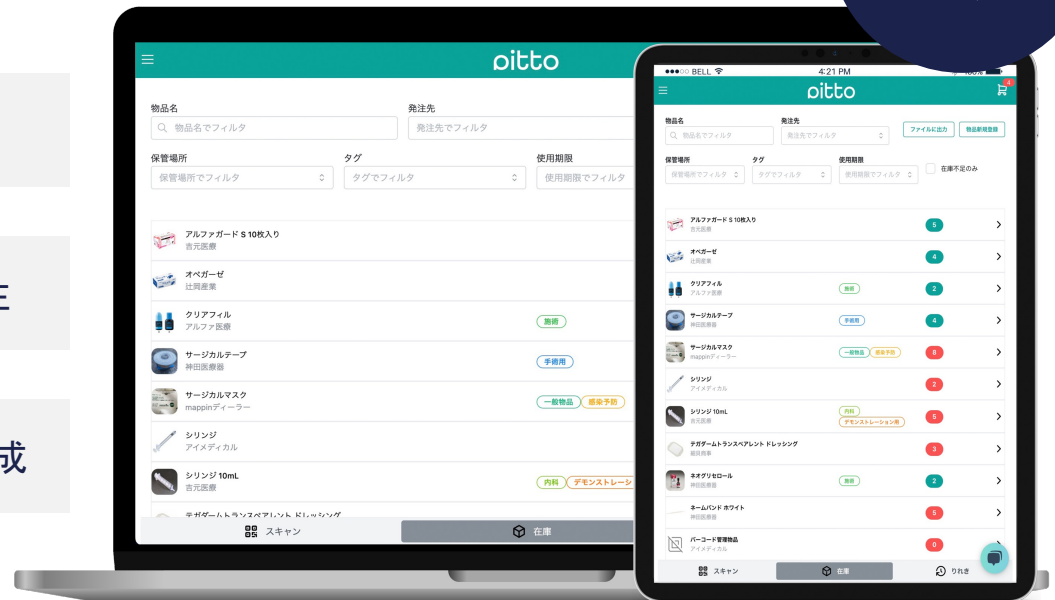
主

成

pitto

物品名
物品名でフィルタ
発注先
発注先でフィルタ
保管場所
保管場所でフィルタ
タグ
タグでフィルタ
使用期限
使用期限でフィルタ

アルファガード S 10枚入り
吉元医療
オペガーゼ
辻岡産業
クリアフィル
アルファ医療
施術
サージカルテープ
神田医療器
手術用
サージカルマスク
mappinディーラー
一般物品
感染予防
シリンジ
アイメディカル
シリンジ 10mL
吉元医療
内科
デモンストレーシ
テガダームトランスペアレント ドレッシング

スキャン
在庫

●●●○○ BELL
4:21 PM
pitto
物品名
物品名でフィルタ
発注先
発注先でフィルタ
ファイルに出力
物品新規登録
保管場所
保管場所でフィルタ
タグ
タグでフィルタ
使用期限
使用期限でフィルタ
在庫不足のみ

アルファガード S 10枚入り
吉元医療
5
オペガーゼ
辻岡産業
4
クリアフィル
アルファ医療
施術
2
サージカルテープ
神田医療器
手術用
4
サージカルマスク
mappinディーラー
一般物品
感染予防
8
シリンジ
アイメディカル
2
シリンジ 10mL
吉元医療
内科
デモンストレーション用
5
テガダームトランスペアレント ドレッシング
鶴田商事
3
ネオグリセロール
神田医療器
施術
2
ネームバンド ホワイト
神田医療器
5
バーコード管理物品
アイメディカル
0

スキャン
在庫
りれき